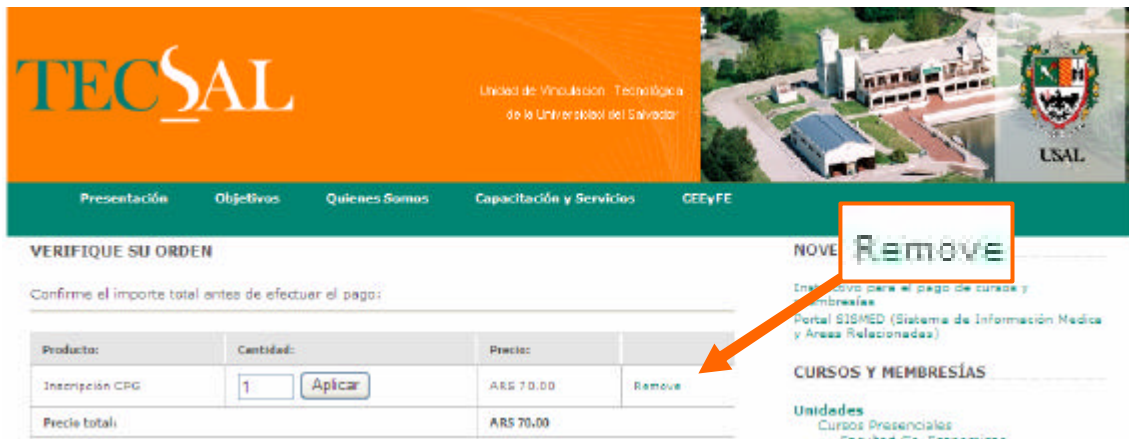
TECSAL

Unidad de Vinculación Tecnológica de la Universidad del Salvador

USAL

Presentación Objetivos Quienes Somos Capacitación y Servicios GEEyFE

VERIFIQUE SU ORDEN

Confirme el importe total antes de efectuar el pago:

| Producto: | Cantidad: | Precio: | |
|---|---|---|---|
| Inscripción CPG | 1 Aplicar | ARS 70.00 | Remove |
| Precio total: | | ARS 70.00 | |

Remove

NOVE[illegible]

Ins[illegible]vo para el pago de cursos y membresías
Portal SISMED (Sistema de Información Medica y Areas Relacionadas)

CURSOS Y MEMBRESÍAS

Unidades
Cursos Presenciales
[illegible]